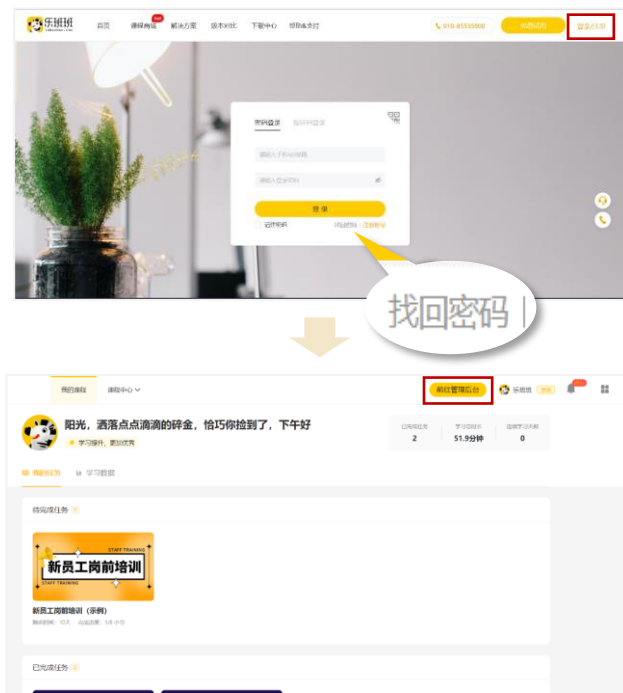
乐班班

首页 课程商城 解决方案 版本对比 下载中心 帮助&支持

010-85533880 免费试用 登录/注册

密码登录 验证码登录

请输入手机号/邮箱

请输入登录密码

登 录

记住密码 找回密码 注册账号

找回密码

我的课程 课程中心

前往管理后台 乐班班

阳光，洒落点点滴滴的碎金，恰巧你捡到了，下午好

学习报告，更加优秀

已完成任务 2 学习总时长 51.9分钟 连续学习天数 0

我的任务 学习数据

待完成任务

STAFF TRAINING
新员工岗前培训
STAFF TRAINING

新员工岗前培训（示例）

已完成任务